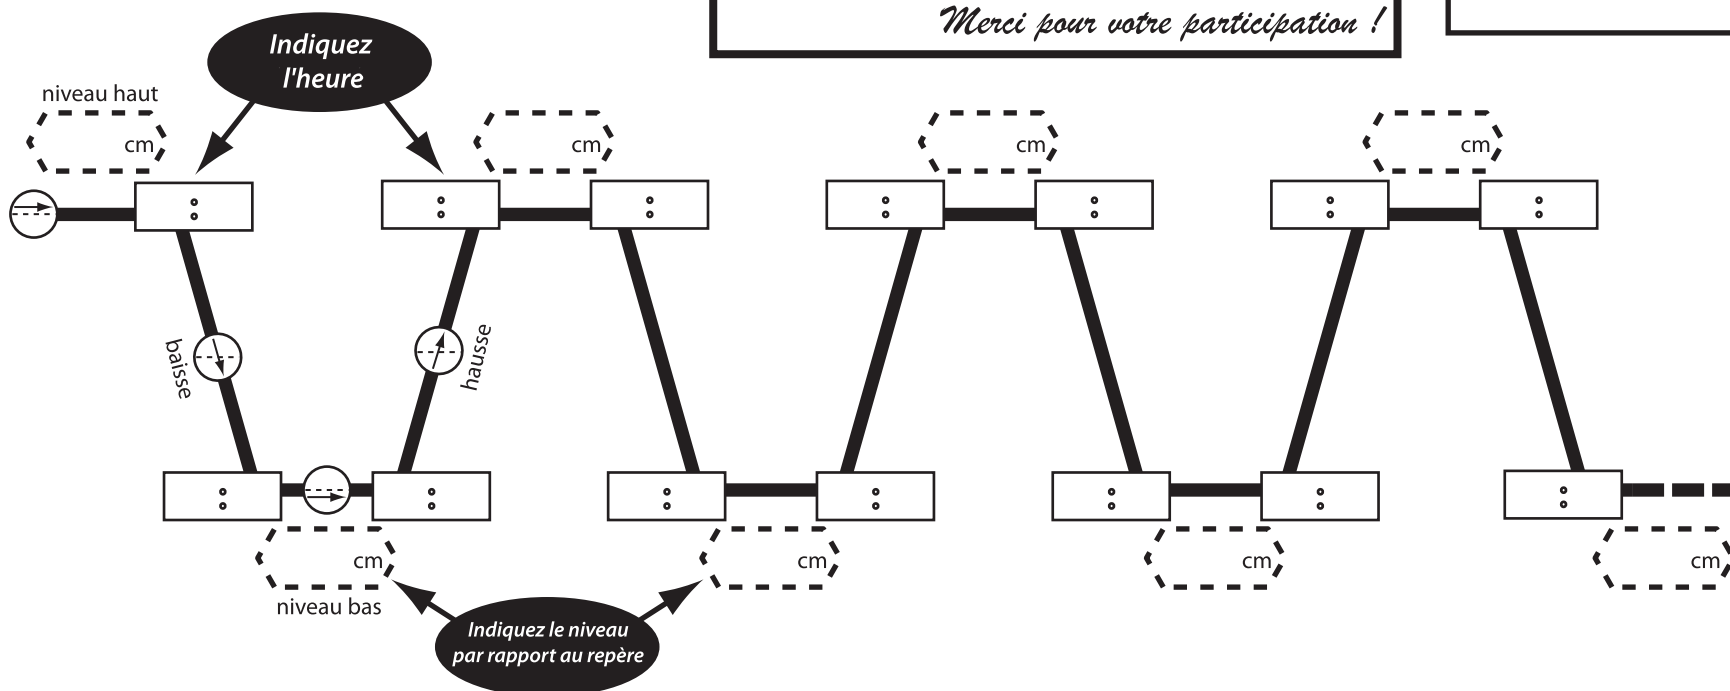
Merci pour votre participation !

Indiquez l'heure

niveau haut

cm

cm

cm

cm

:

:

:

:

:

:

:

:

baisse

hausse

:

:

:

:

:

:

:

cm

cm

cm

cm

niveau bas

Indiquez le niveau par rapport au repère